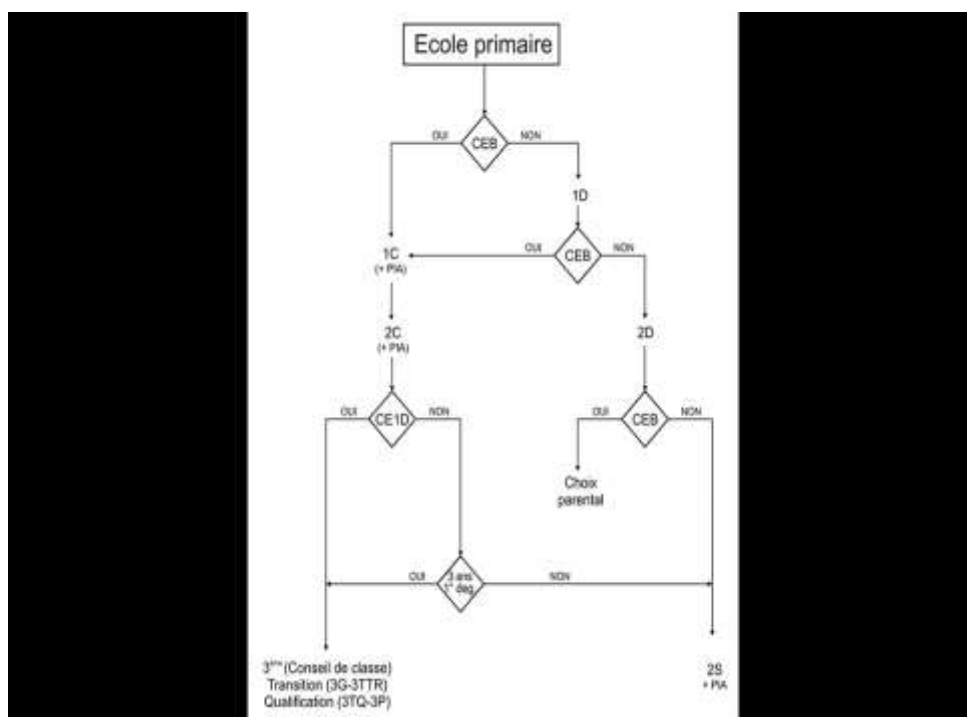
Ecole primaire

OUI
CEB
NON

1D

1C
(+ PIA)

OUI
CEB
NON

2C
(+ PIA)

2D

OUI
CE1D
NON

OUI
CEB
NON

Choix parental

OUI
3 ans 1$^{er}$ deg.
NON

3$^{ème}$ (Conseil de classe)
Transition (3G-3TTR)
Qualification (3TQ-3P)

2S
+ PIA